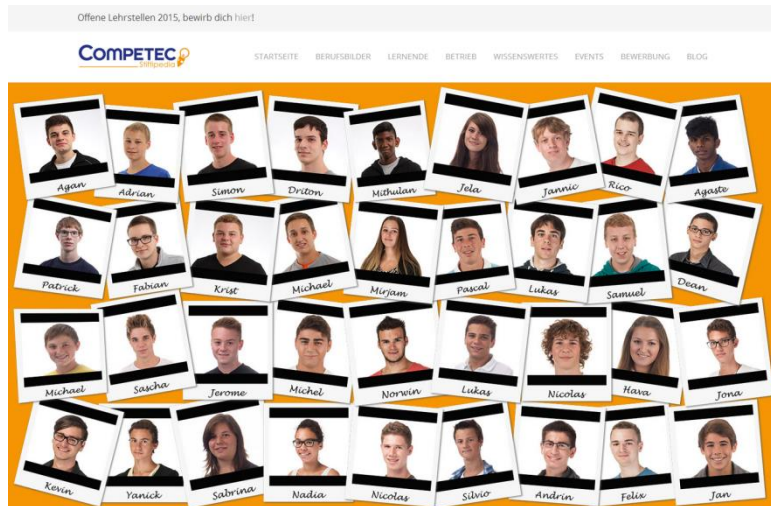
Offene Lehrstellen 2015, bewirb dich hier!

COMPETEC Stiftipedia

STARTSEITE BERUFSBILDER LERNENDE BETRIEB WISSENSWERTES EVENTS BEWERBUNG BLOG

Agan Adrian Simon Driton Mithulan Jela Jannic Rico Agaste

Patrick Fabian Krist Michael Mirjam Pascal Lukas Samuel Dean

Michael Sascha Jerome Michel Norwin Lukas Nicolas Hava Jona

Kevin Yanick Sabrina Nadia Nicolas Silvio Andrin Felix Jan